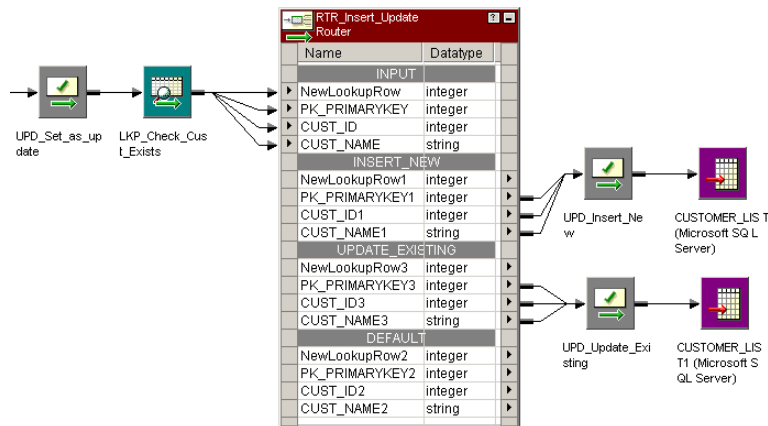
RTR_Insert_Update
Router

| Name | Datatype |
|---|---|
| INPUT | |
| NewLookupRow | integer |
| PK_PRIMARYKEY | integer |
| CUST_ID | integer |
| CUST_NAME | string |
| INSERT_NEW | |
| NewLookupRow1 | integer |
| PK_PRIMARYKEY1 | integer |
| CUST_ID1 | integer |
| CUST_NAME1 | string |
| UPDATE_EXISTING | |
| NewLookupRow3 | integer |
| PK_PRIMARYKEY3 | integer |
| CUST_ID3 | integer |
| CUST_NAME3 | string |
| DEFAULT | |
| NewLookupRow2 | integer |
| PK_PRIMARYKEY2 | integer |
| CUST_ID2 | integer |
| CUST_NAME2 | string |

UPD_Set_as_update

LKP_Check_Cust_Exists

UPD_Insert_New

CUSTOMER_LIST (Microsoft SQL Server)

UPD_Update_Existing

CUSTOMER_LIST1 (Microsoft SQL Server)